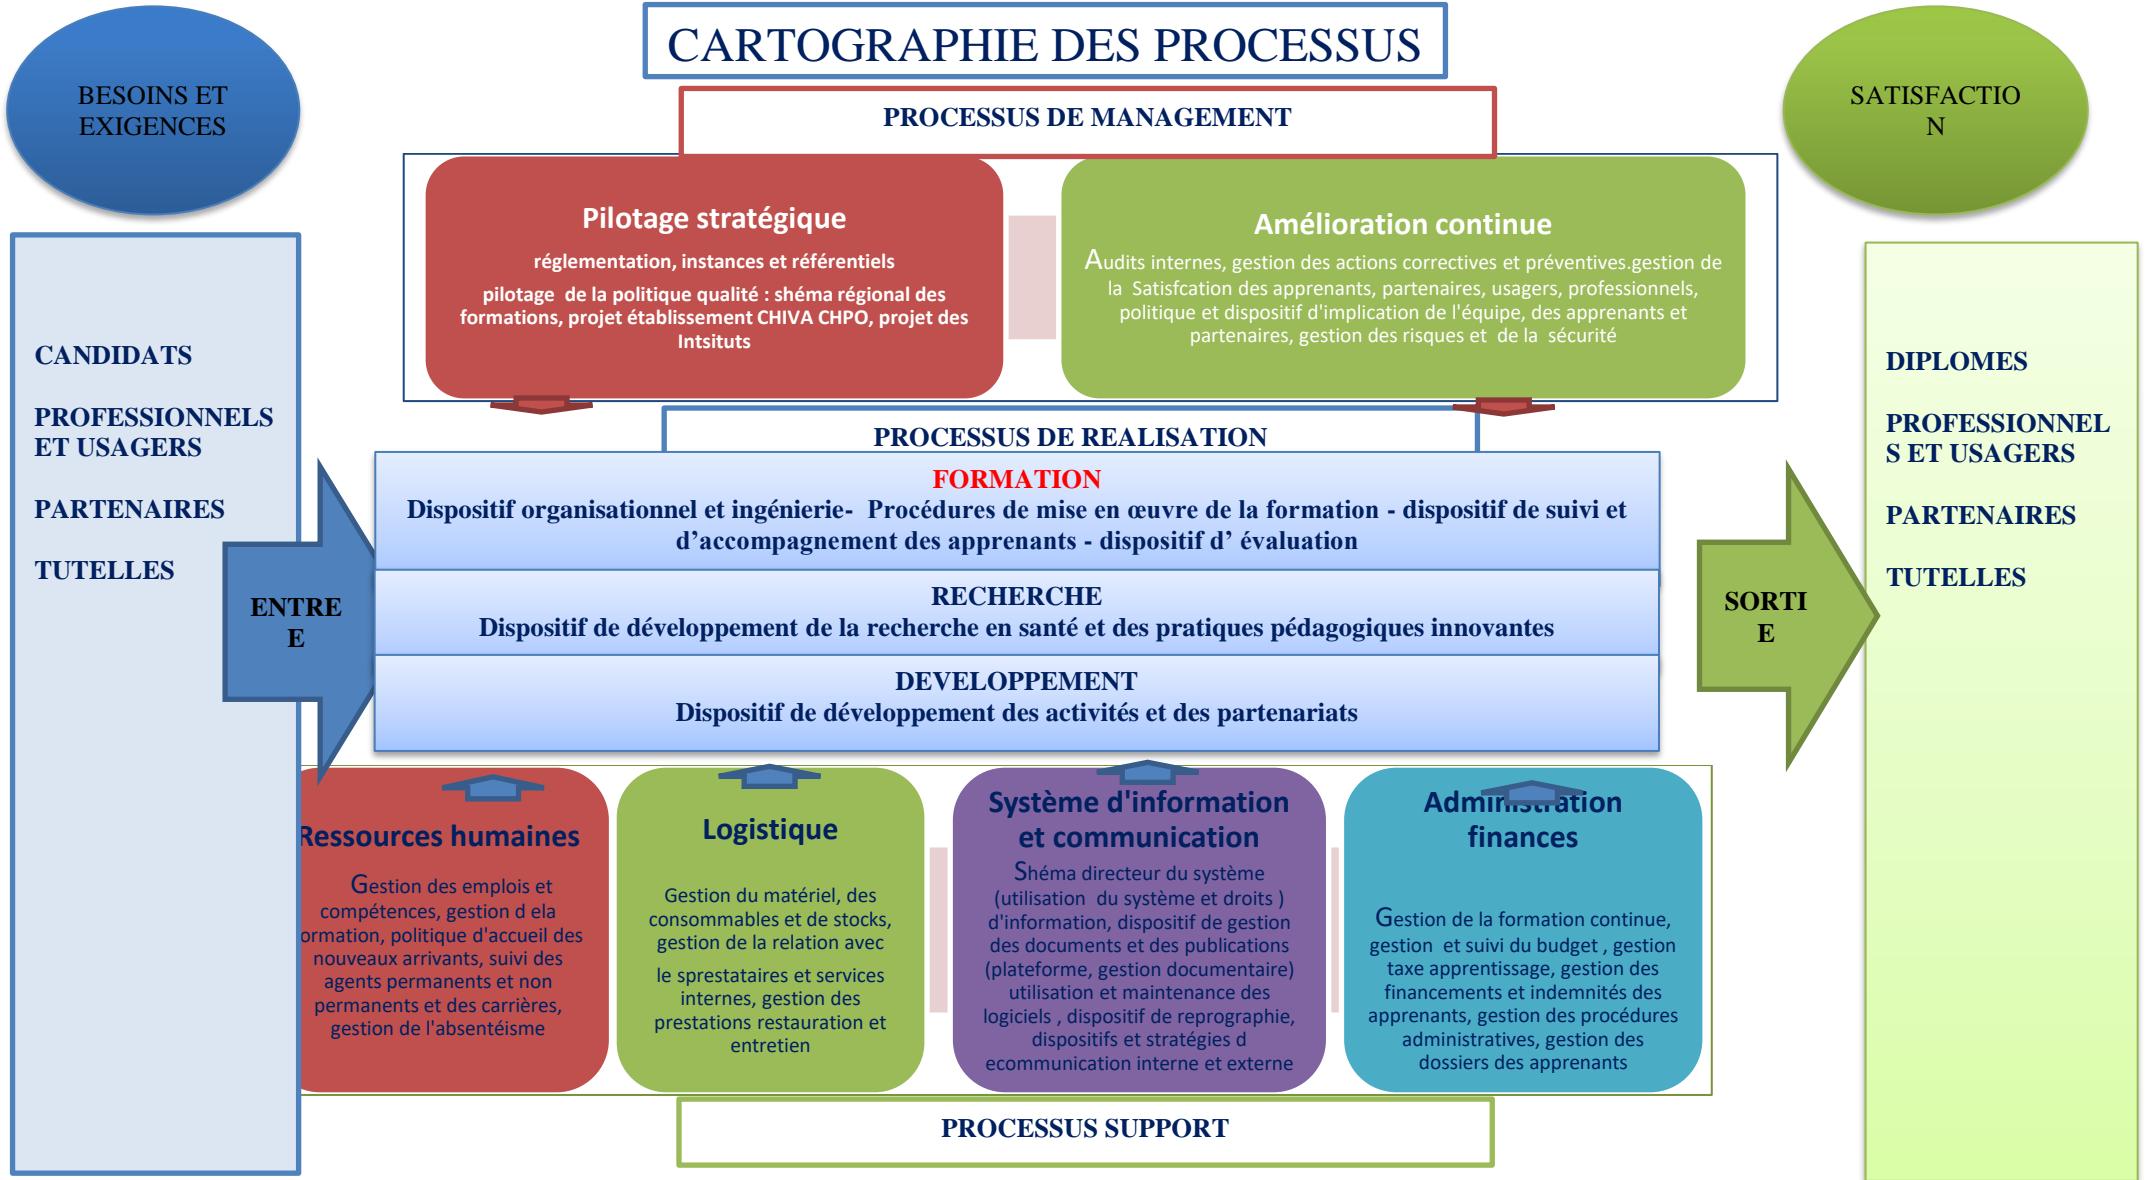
BESOINS ET EXIGENCES

CARTOGRAPHIE DES PROCESSUS

SATISFACTIO N

PROCESSUS DE MANAGEMENT

Pilotage stratégique

réglementation, instances et référentiels

pilotage de la politique qualité : shéma régional des formations, projet établissement CHIVA CHPO, projet des Intsituts

Amélioration continue

Audits internes, gestion des actions correctives et préventives.gestion de la Satisfcation des apprenants, partenaires, usagers, professionnels, politique et dispositif d'implication de l'équipe, des apprenants et partenaires, gestion des risques et de la sécurité

CANDIDATS

PROFESSIONNELS ET USAGERS

PARTENAIRES

TUTELLES

DIPLOMES

PROFESSIONNEL S ET USAGERS

PARTENAIRES

TUTELLES

PROCESSUS DE REALISATION

FORMATION
Dispositif organisationnel et ingénierie- Procédures de mise en œuvre de la formation - dispositif de suivi et d’accompagnement des apprenants - dispositif d’ évaluation

ENTRE E

RECHERCHE
Dispositif de développement de la recherche en santé et des pratiques pédagogiques innovantes

SORTI E

DEVELOPPEMENT
Dispositif de développement des activités et des partenariats

Ressources humaines

Gestion des emplois et compétences, gestion d ela ormation, politique d'accueil des nouveaux arrivants, suivi des agents permanents et non permanents et des carrières, gestion de l'absentéisme

Logistique

Gestion du matériel, des consommables et de stocks, gestion de la relation avec

le sprestataires et services internes, gestion des prestations restauration et entretien

Système d'information et communication

Shéma directeur du système (utilisation du système et droits ) d'information, dispositif de gestion des documents et des publications (plateforme, gestion documentaire) utilisation et maintenance des logiciels , dispositif de reprographie, dispositifs et stratégies d ecommunication interne et externe

Administration finances

Gestion de la formation continue, gestion et suivi du budget , gestion taxe apprentissage, gestion des financements et indemnités des apprenants, gestion des procédures administratives, gestion des dossiers des apprenants

PROCESSUS SUPPORT